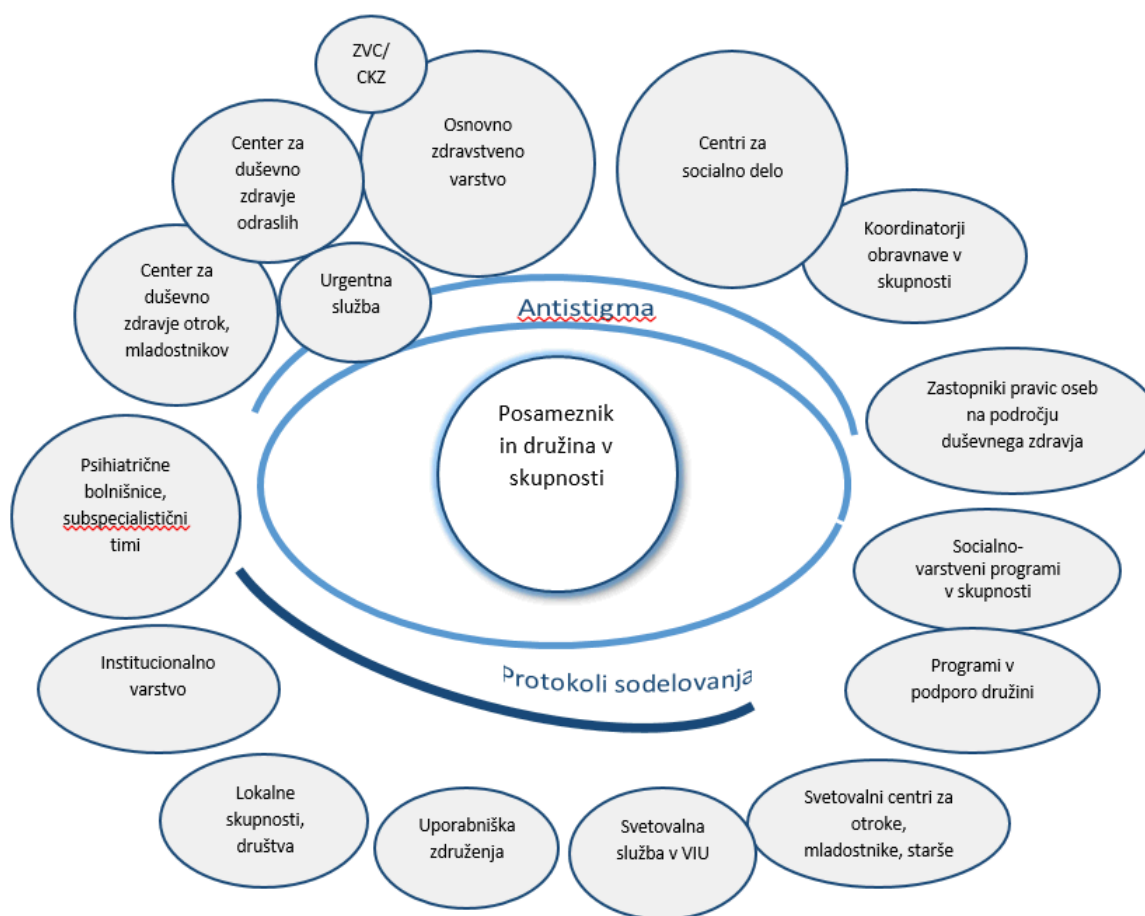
ZVC/
CKZ

Center za duševno zdravje odraslih

Osnovno zdravstveno varstvo

Centri za socialno delo

Koordinatorji obravnave v skupnosti

Center za duševno zdravje otrok, mladostnikov

Urgentna služba

Antistigma

Posameznik in družina v skupnosti

Zastopniki pravic oseb na področju duševnega zdravja

Psihiatrične bolnišnice, subspecialistični timi

Socialno-varstveni programi v skupnosti

Protokoli sodelovanja

Institucionalno varstvo

Programi v podporo družini

Lokalne skupnosti, društva

Uporabniška združenja

Svetovalna služba v VIU

Svetovalni centri za otroke, mladostnike, starše